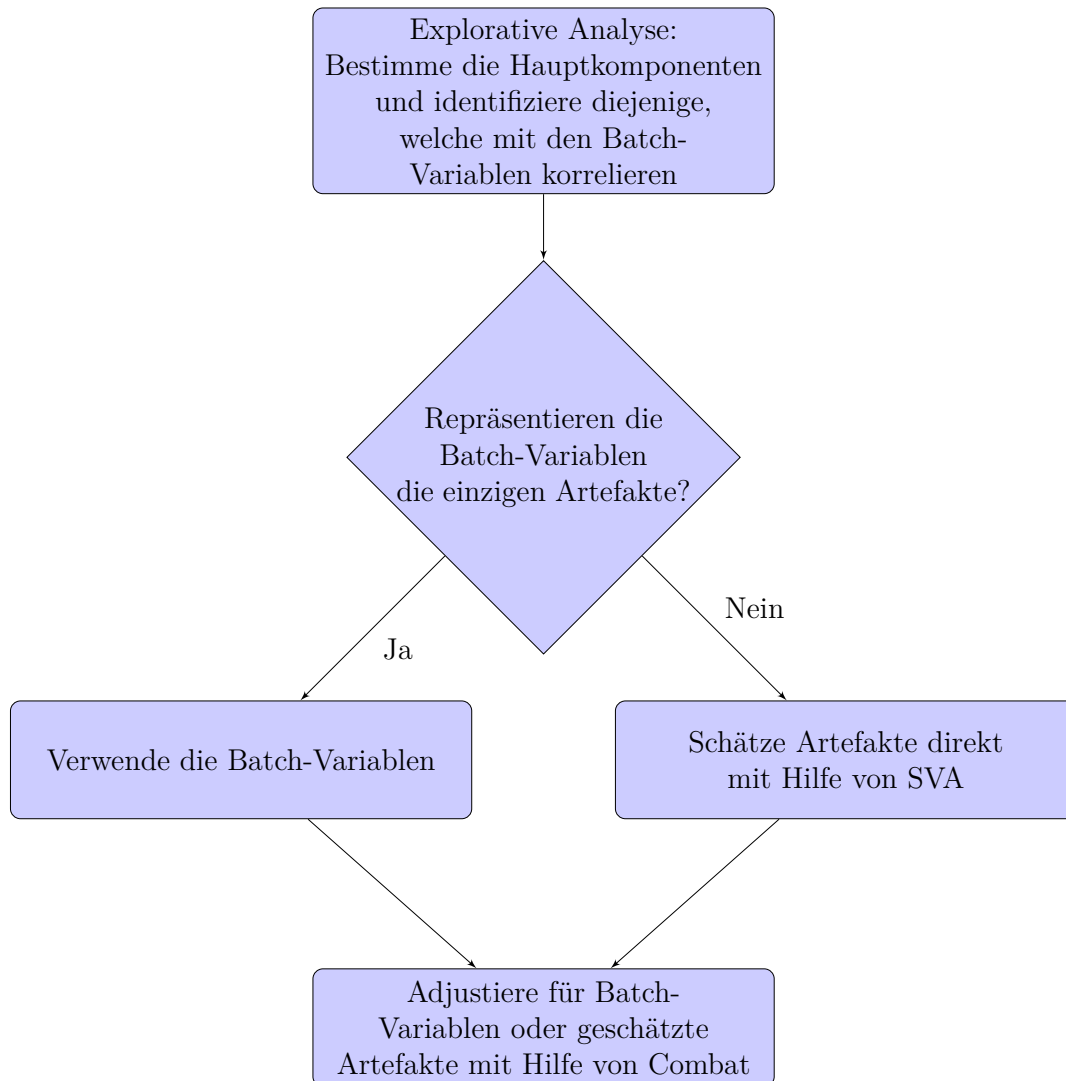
Explorative Analyse: Bestimme die Hauptkomponenten und identifiziere diejenige, welche mit den Batch-Variablen korrelieren

Repräsentieren die Batch-Variablen die einzigen Artefakte?

Ja

Nein

Verwende die Batch-Variablen

Schätze Artefakte direkt mit Hilfe von SVA

Adjustiere für Batch-Variablen oder geschätzte Artefakte mit Hilfe von Combat